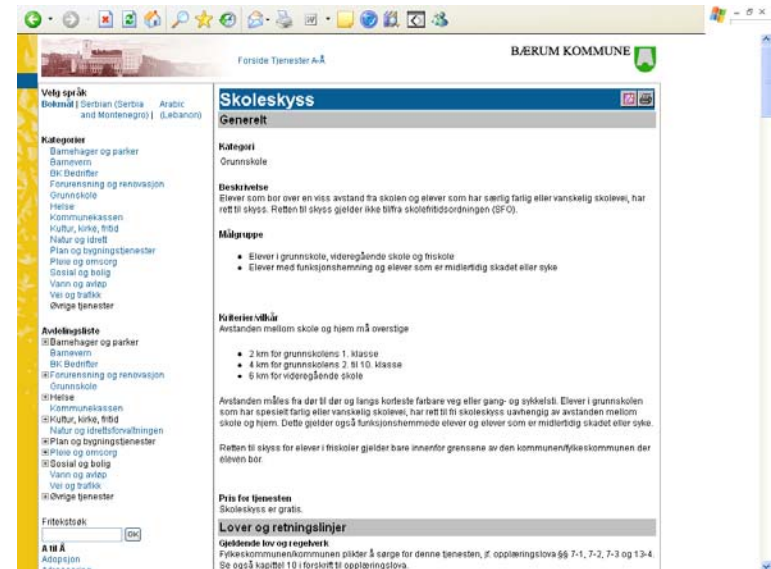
Forside Tjenester A-Å

BÆRUM KOMMUNE

Velg språk
Bokmål | Serbian (Serbia and Montenegro) | Arabic (Lebanon)

Kategorier
Barnehager og parker
Barnevern
BK Bedrifter
Forurensning og renovasjon
Grunnskole
Helse
Kommunekassen
Kultur, kirke, fritid
Natur og idrett
Plan og bygningstjenester
Pleie og omsorg
Sosial og bolig
Vann og avløp
Vei og trafikk
Øvrige tjenester

Avdelingsliste
Barnehager og parker
Barnevern
BK Bedrifter
Forurensning og renovasjon
Grunnskole
Helse
Kommunekassen
Kultur, kirke, fritid
Natur og idrettsforvaltningen
Plan og bygningstjenester
Pleie og omsorg
Sosial og bolig
Vann og avløp
Vei og trafikk
Øvrige tjenester

Fritekstsøk
OK

A til Å
Adopsjon

Skoleskyss

Generelt

Kategori
Grunnskole

Beskrivelse
Elever som bor over en viss avstand fra skolen og elever som har særlig farlig eller vanskelig skolevei, har rett til skyss. Retten til skyss gjelder ikke tilfra skolefritidsordningen (SFO).

Målgruppe

- Elever i grunnskole, videregående skole og friskole
- Elever med funksjonshemning og elever som er midlertidig skadet eller syke

Kriterier/vilkår
Avstanden mellom skole og hjem må overstige

- 2 km for grunnskolens 1. klasse
- 4 km for grunnskolens 2. til 10. klasse
- 6 km for videregående skole

Avstanden måles fra dør til dør og langs korteste farbare veg eller gang- og sykkelsti. Elever i grunnskolen som har spesielt farlig eller vanskelig skolevei, har rett til fri skoleskyss uavhengig av avstanden mellom skole og hjem. Dette gjelder også funksjonshemmede elever og elever som er midlertidig skadet eller syke.

Retten til skyss for elever i friskoler gjelder bare innenfor grensene av den kommunen/fylkeskommunen der eleven bor.

Pris for tjenesten
Skoleskyss er gratis.

Lover og retningslinjer

Gjeldende lov og regelverk
Fylkeskommunen/kommunen plikter å sørge for denne tjenesten, jf. opplæringslova §§ 7-1, 7-2, 7-3 og 13-4. Se også kapittel 10 i forskrift til opplæringslova.